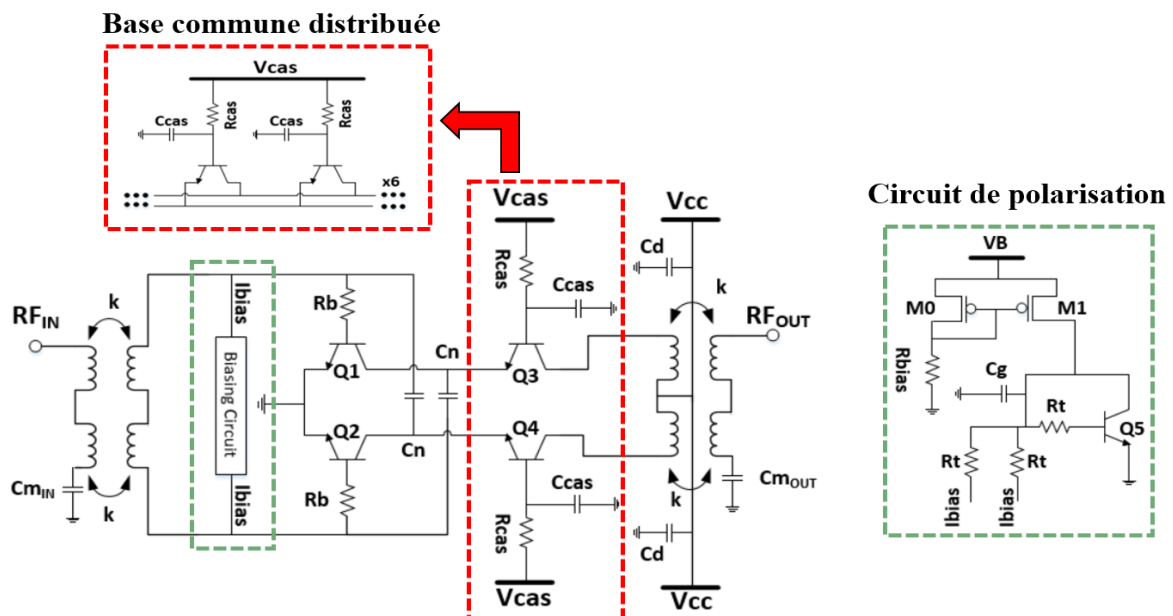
Base commune distribuée

Vcas
Ccas Rcas Ccas Rcas
x6

Circuit de polarisation

Vcas
Vcc
Rcas
Ccas
Cd
k
$RF_{IN}$
k
Ibias
Rb
Cn
$RF_{OUT}$
Biasing Circuit
Q1
Q3
Q2
Q4
Cn
Ccas
$Cm_{IN}$
k
Ibias
Rb
k
$Cm_{OUT}$
Rcas
Cd
Vcas
Vcc

VB
M0
M1
Rbias
Cg
Rt
Q5
Rt
Rt
Ibias
Ibias